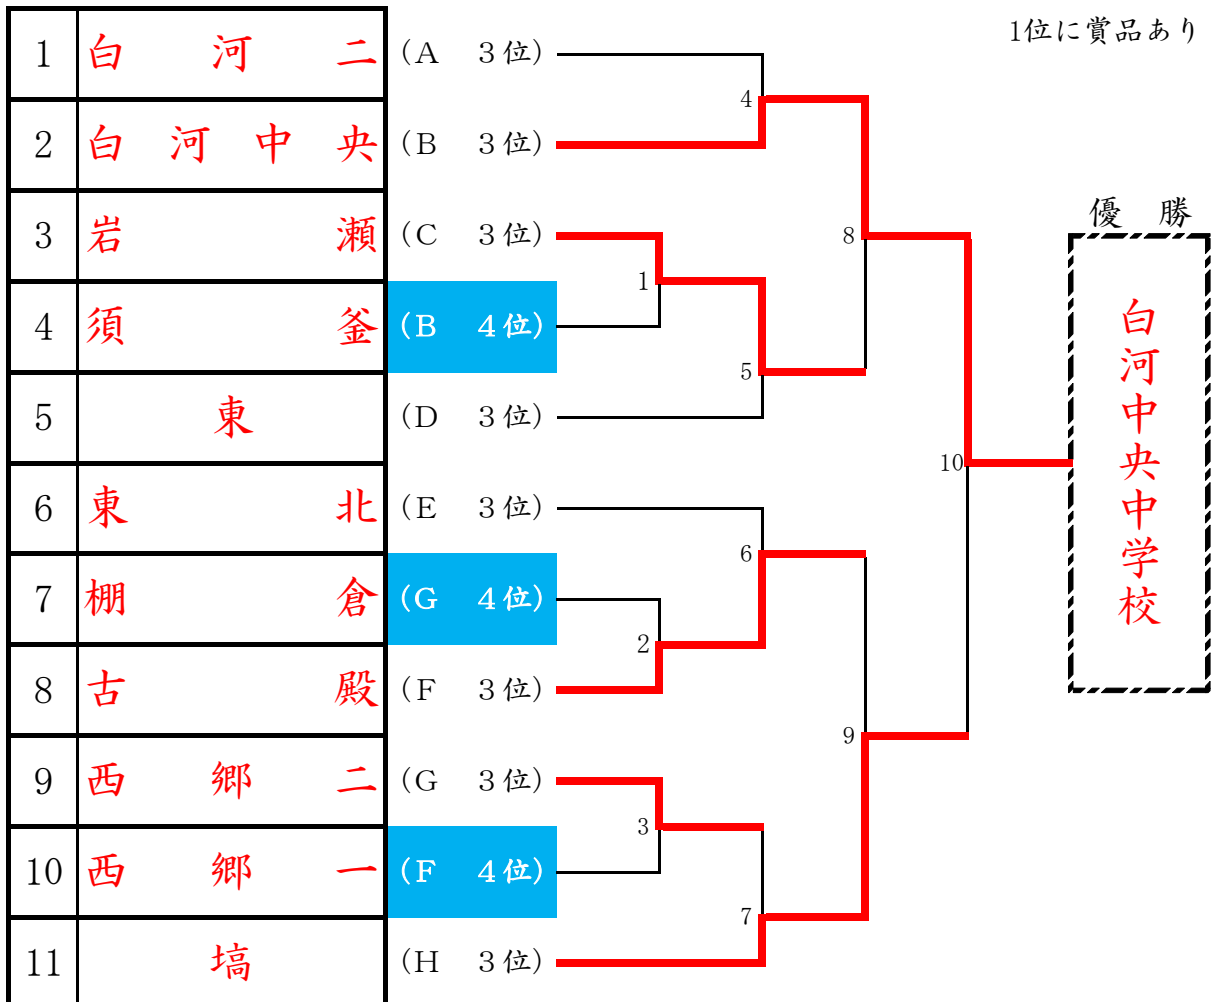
1位に賞品あり

| 1 | 白河二 | (A　3位) |
|---|---|---|
| 2 | 白河中央 | (B　3位) |
| 3 | 岩瀬 | (C　3位) |
| 4 | 須釜 | (B　4位) |
| 5 | 東 | (D　3位) |
| 6 | 東北 | (E　3位) |
| 7 | 棚倉 | (G　4位) |
| 8 | 古殿 | (F　3位) |
| 9 | 西郷二 | (G　3位) |
| 10 | 西郷一 | (F　4位) |
| 11 | 塙 | (H　3位) |

4
8
1
5
10
6
2
9
3
7

優　勝

白河中央中学校